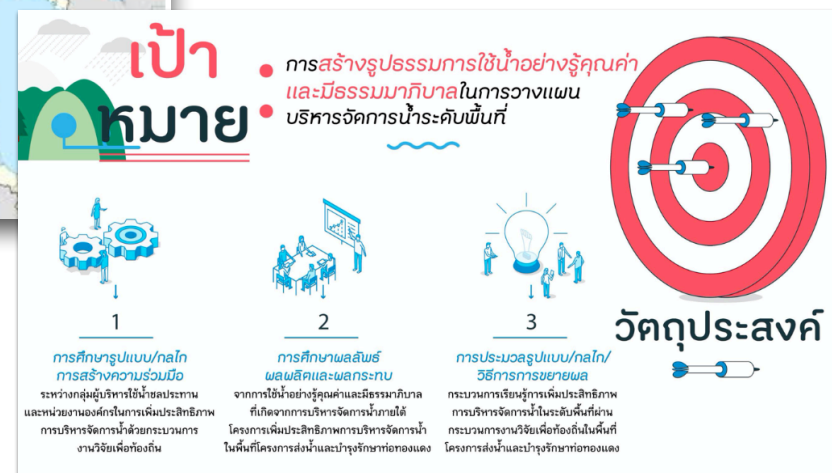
เป้าหมาย

การสร้างรูปธรรมการใช้น้ำอย่างรู้คุณค่า และมีธรรมาภิบาลในการวางแผนบริหารจัดการน้ำระดับพื้นที่

วัตถุประสงค์

1

การศึกษารูปแบบ/กลไก การสร้างความร่วมมือ

ระหว่างกลุ่มผู้บริหารใช้น้ำชลประทาน และหน่วยงานองค์กรในการเพิ่มประสิทธิภาพ การบริหารจัดการน้ำด้วยกระบวนการ งานวิจัยเพื่อท้องถิ่น

2

การศึกษาผลลัพธ์ ผลผลิตและผลกระทบ

จากการใช้น้ำอย่างรู้คุณค่าและมีธรรมาภิบาล ที่เกิดจากการบริหารจัดการน้ำภายใต้ โครงการเพิ่มประสิทธิภาพการบริหารจัดการน้ำ ในพื้นที่โครงการส่งน้ำและบำรุงรักษาท่อทองแดง

3

การประมวลรูปแบบ/กลไก/ วิธีการการขยายผล

กระบวนการเรียนรู้การเพิ่มประสิทธิภาพ การบริหารจัดการน้ำในระดับพื้นที่ผ่าน กระบวนการงานวิจัยเพื่อท้องถิ่นในพื้นที่ โครงการส่งน้ำและบำรุงรักษาท่อทองแดง